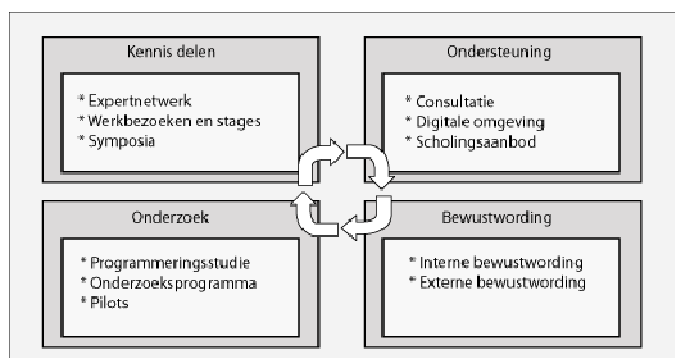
Kennis delen

* Expertnetwerk
* Werkbezoeken en stages
* Symposia

Ondersteuning

* Consultatie
* Digitale omgeving
* Scholingsaanbod

Onderzoek

* Programmeringsstudie
* Onderzoeksprogramma
* Pilots

Bewustwording

* Interne bewustwording
* Externe bewustwording